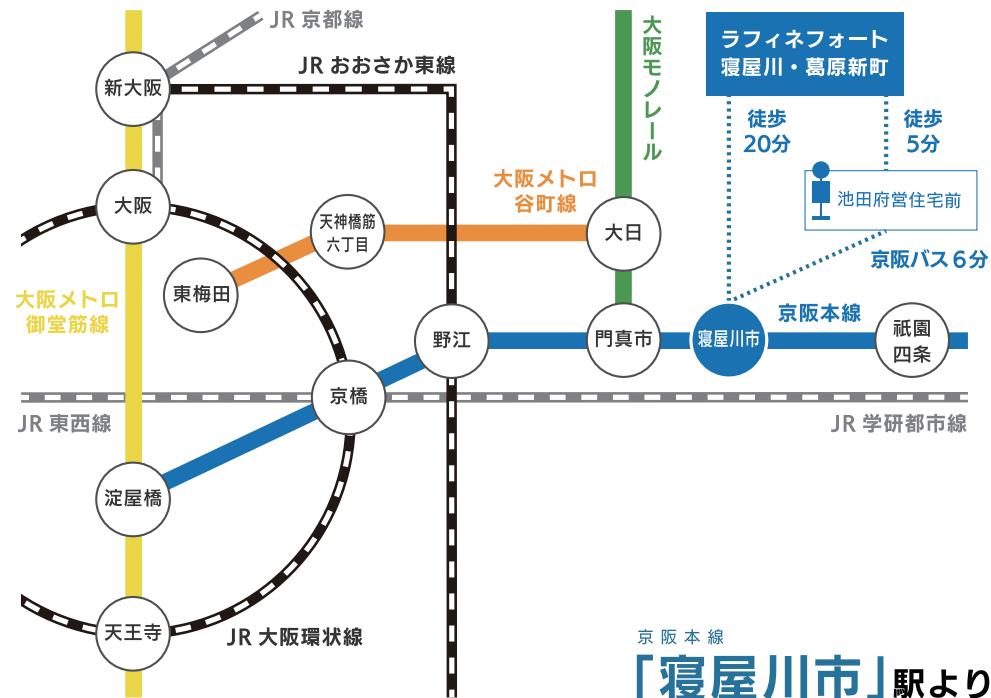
JR 京都線

JR おおさか東線

大阪モノレール

ラフィネフォート
寝屋川・葛原新町

徒歩
20分

徒歩
5分

池田府営住宅前

京阪バス６分

新大阪

大阪

天神橋筋
六丁目

大阪メトロ
谷町線

大日

東梅田

大阪メトロ
御堂筋線

野江

門真市

寝屋川市

京阪本線

祇園
四条

京橋

JR 東西線

JR 学研都市線

淀屋橋

天王寺

JR 大阪環状線

京阪本線
「寝屋川市」駅より